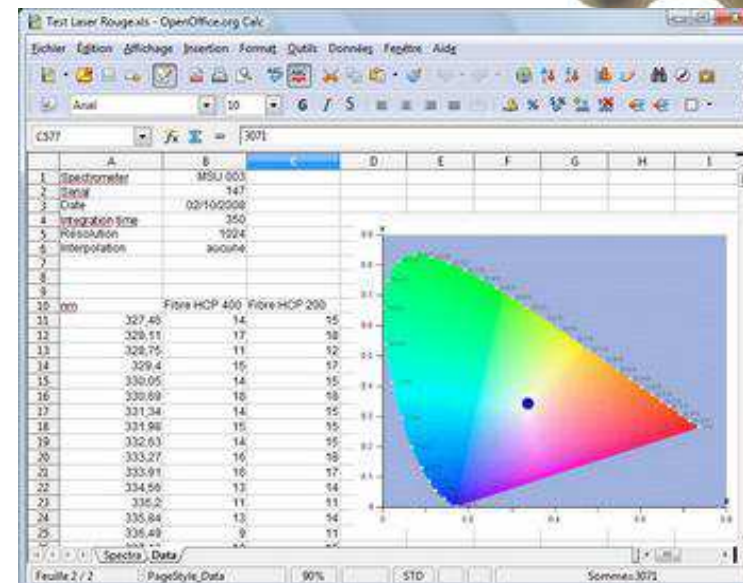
Test Laser Rouge.xls - OpenOffice.org Calc

Fichier Édition Affichage Insertion Format Outils Données Fenêtre Aide

Arial 10

C577 3071

| | A | B | C | D | E | F | G | H | I |
|---|---|---|---|---|---|---|---|---|---|
| 1 | Spectrometer | MSU 003 | | | | | | | |
| 2 | Serial | 147 | | | | | | | |
| 3 | Date | 02/10/2008 | | | | | | | |
| 4 | Integration time | 350 | | | | | | | |
| 5 | Résolution | 1024 | | | | | | | |
| 6 | Interpolation | aucune | | | | | | | |
| 7 | | | | | | | | | |
| 8 | | | | | | | | | |
| 9 | | | | | | | | | |
| 10 | nm | Fibre HCP 400 | Fibre HCP 200 | | | | | | |
| 11 | 327,45 | 14 | 15 | | | | | | |
| 12 | 328,11 | 17 | 18 | | | | | | |
| 13 | 328,76 | 11 | 12 | | | | | | |
| 14 | 329,4 | 15 | 17 | | | | | | |
| 15 | 330,05 | 14 | 15 | | | | | | |
| 16 | 330,69 | 18 | 18 | | | | | | |
| 17 | 331,34 | 14 | 15 | | | | | | |
| 18 | 331,98 | 15 | 15 | | | | | | |
| 19 | 332,63 | 14 | 15 | | | | | | |
| 20 | 333,27 | 16 | 18 | | | | | | |
| 21 | 333,91 | 16 | 17 | | | | | | |
| 22 | 334,56 | 13 | 14 | | | | | | |
| 23 | 335,2 | 11 | 11 | | | | | | |
| 24 | 335,84 | 13 | 14 | | | | | | |
| 25 | 336,49 | 9 | 11 | | | | | | |

Spectra Data

Feuille 2 / 2 PageStyle_Data 90% STD Somme=3071